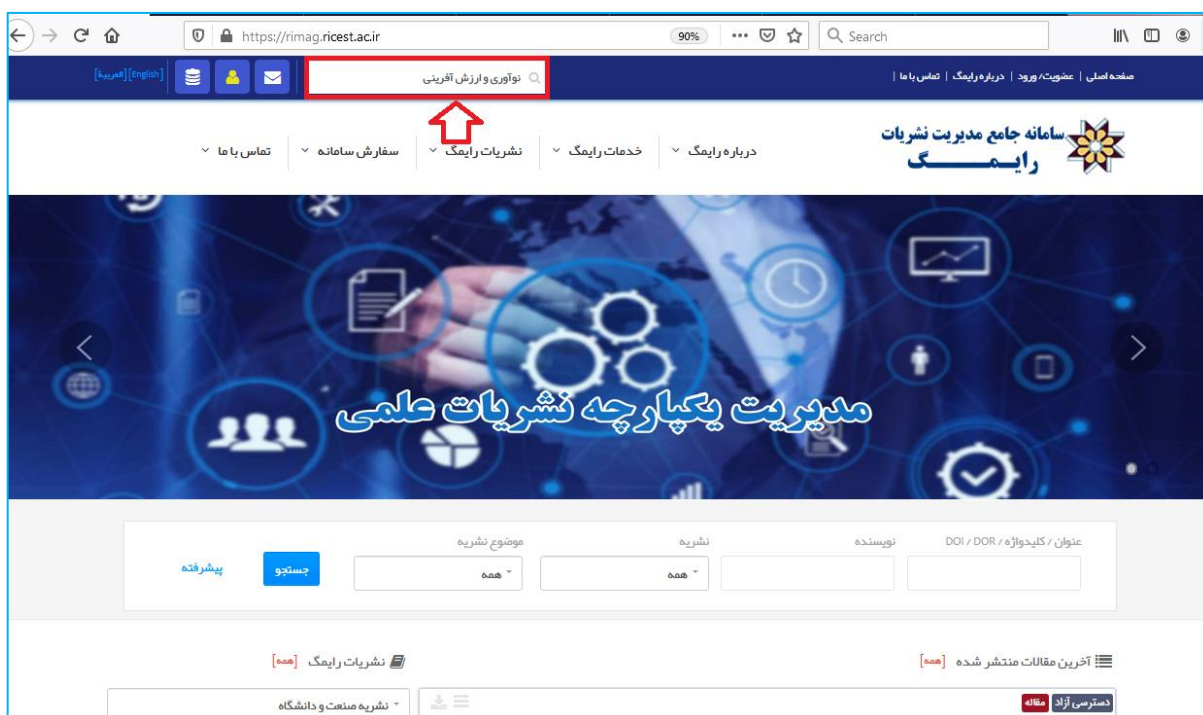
https://rimag.ricest.ac.ir 90% Search

[English] [العربية]

نوآوری و ارزش آفرینی

صفحه اصلی | عضویت/ورود | درباره رایمگ | تماس با ما |

سامانه جامع مدیریت نشریات
رایمگ

درباره رایمگ خدمات رایمگ نشریات رایمگ سفارش سامانه تماس با ما

مدیریت یکپارچه نشریات علمی

عنوان / کلیدواژه / DOI / DOR نویسنده نشریه موضوع نشریه

همه همه جستجو پیشرفته

آخرین مقالات منتشر شده [همه] نشریات رایمگ [همه]

دسترسی آزاد مقاله

نشریه صنعت و دانشگاه